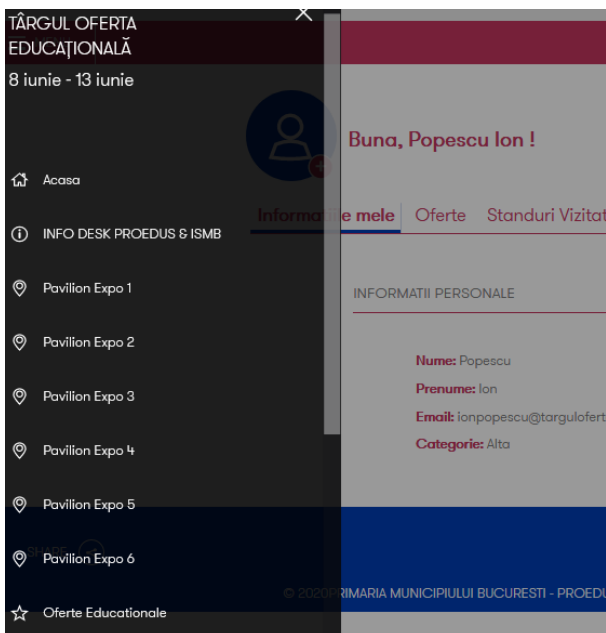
TÂRGUL OFERTA EDUCAȚIONALĂ
8 iunie - 13 iunie

Acasa
INFO DESK PROEDUS & ISMB
Pavilion Expo 1
Pavilion Expo 2
Pavilion Expo 3
Pavilion Expo 4
Pavilion Expo 5
Pavilion Expo 6
Oferte Educationale

Buna, Popescu Ion !

Informatiile mele | Oferte | Standuri Vizitat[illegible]

INFORMATII PERSONALE

Nume: Popescu
Prenume: Ion
Email: ionpopescu@targulofert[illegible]
Categorie: Alta

© 2020 PRIMARIA MUNICIPIULUI BUCURESTI - PROEDU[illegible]